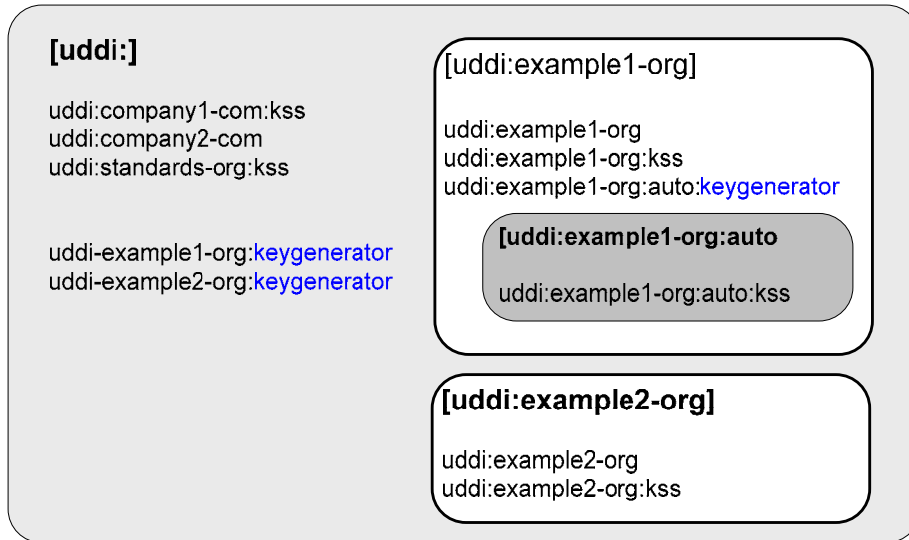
[uddi:]

uddi:company1-com:kss
uddi:company2-com
uddi:standards-org:kss

uddi-example1-org:keygenerator
uddi-example2-org:keygenerator

[uddi:example1-org]

uddi:example1-org
uddi:example1-org:kss
uddi:example1-org:auto:keygenerator

[uddi:example1-org:auto

uddi:example1-org:auto:kss

[uddi:example2-org]

uddi:example2-org
uddi:example2-org:kss